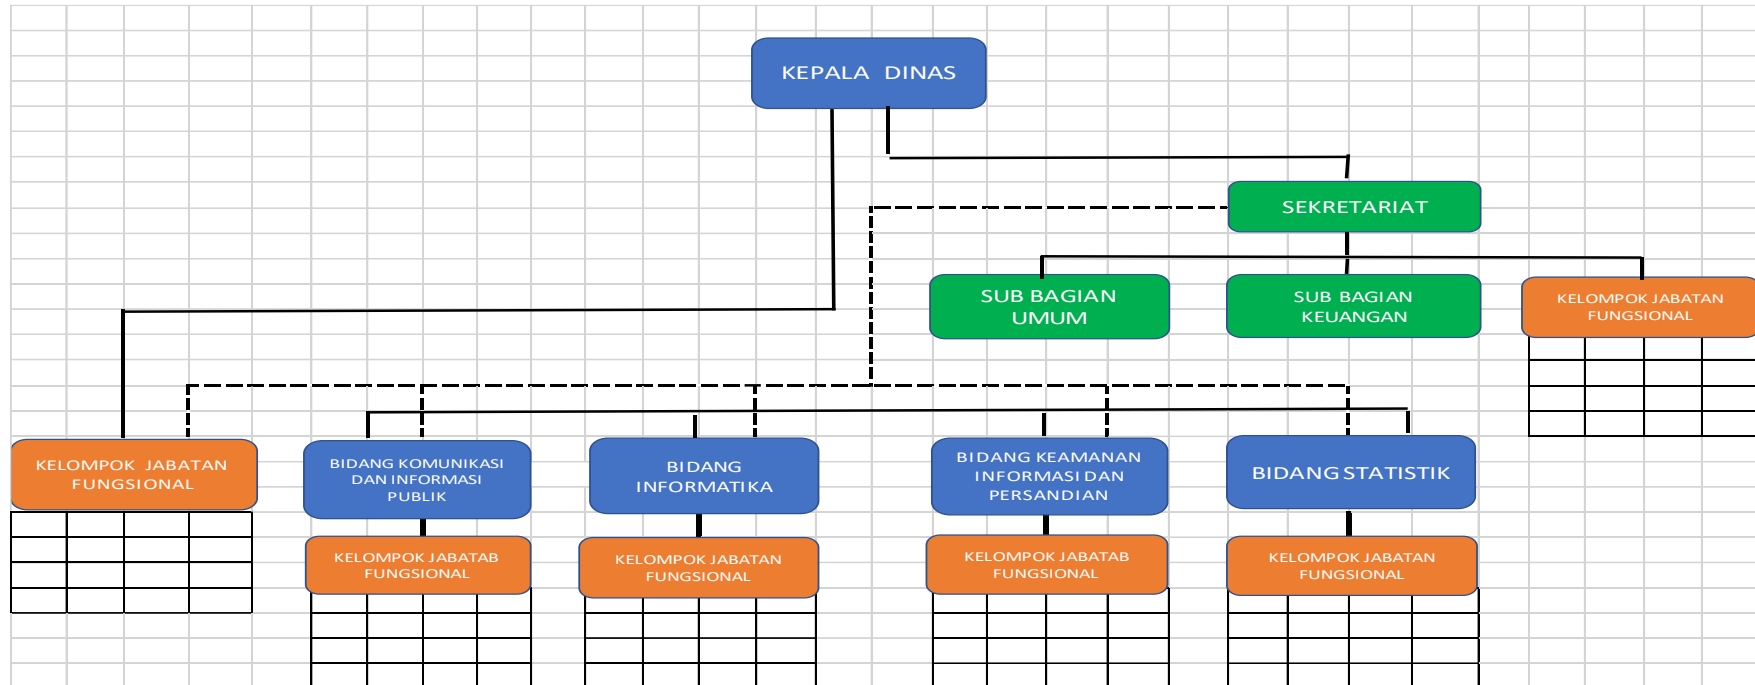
KEPALA DINAS

SEKRETARIAT

SUB BAGIAN UMUM

SUB BAGIAN KEUANGAN

KELOMPOK JABATAN FUNGSIONAL

KELOMPOK JABATAN FUNGSIONAL

BIDANG KOMUNIKASI DAN INFORMASI PUBLIK

BIDANG INFORMATIKA

BIDANG KEAMANAN INFORMASI DAN PERSANDIAN

BIDANG STATISTIK

KELOMPOK JABATAB FUNGSIONAL

KELOMPOK JABATAN FUNGSIONAL

KELOMPOK JABATAB FUNGSIONAL

KELOMPOK JABATAN FUNGSIONAL